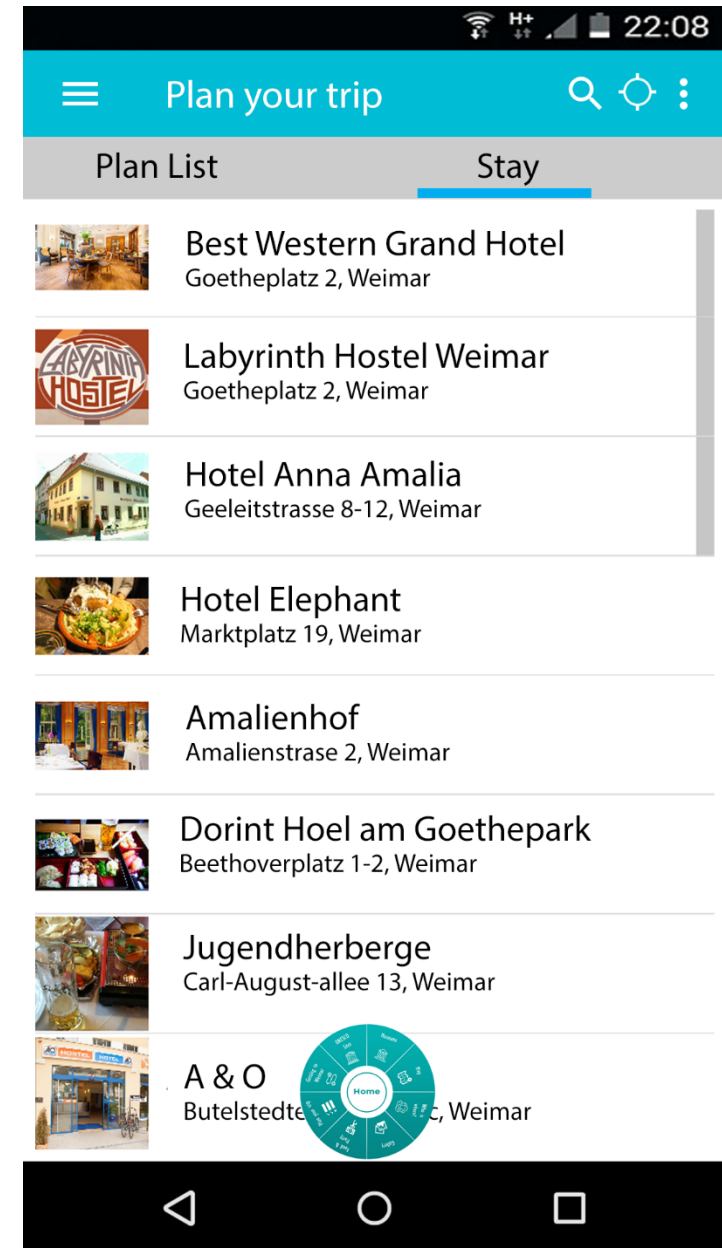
H+ 22:08

Plan your trip

Plan List

Stay

Best Western Grand Hotel
Goetheplatz 2, Weimar

LABYRINTH HOSTEL

Labyrinth Hostel Weimar
Goetheplatz 2, Weimar

Hotel Anna Amalia
Geeleitstrasse 8-12, Weimar

Hotel Elephant
Marktplatz 19, Weimar

Amalienhof
Amalienstrase 2, Weimar

Dorint Hoel am Goethepark
Beethoverplatz 1-2, Weimar

Jugendherberge
Carl-August-allee 13, Weimar

A & O
Butelstedte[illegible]c, Weimar

Home

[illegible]